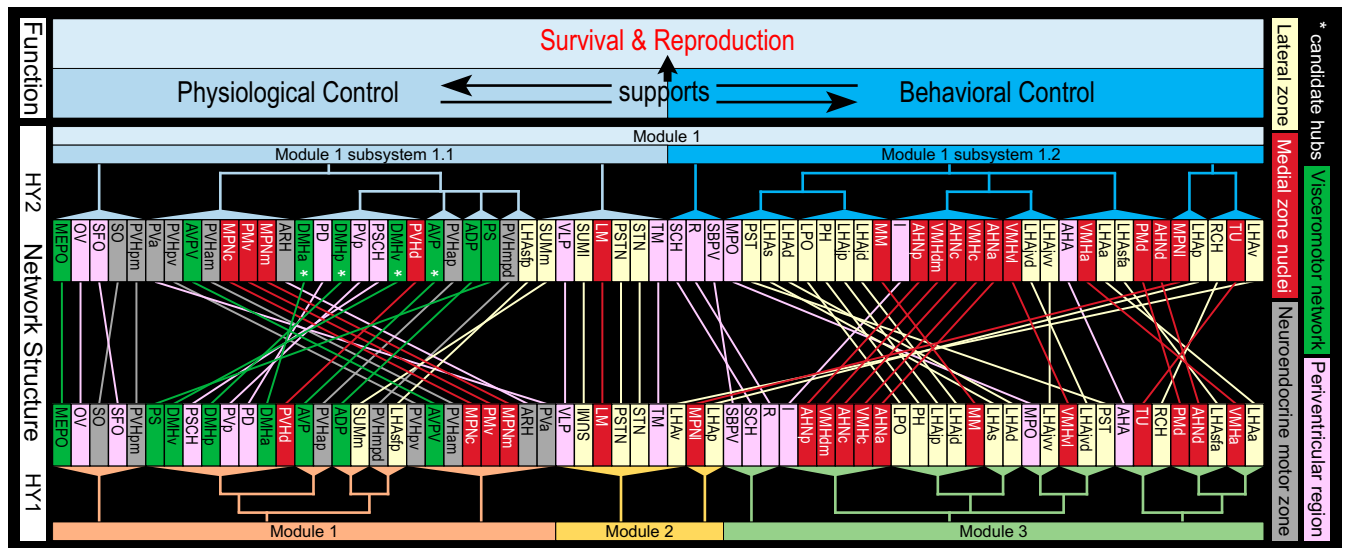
Function

Survival & Reproduction

Physiological Control supports Behavioral Control

Network Structure

HY2

Module 1

Module 1 subsystem 1.1

Module 1 subsystem 1.2

MEPO OV SFO SO PVHpm PVa PVHpv AVPV PVHam MPNc PMv MPNm ARH DMHa * PD DMHp * PVp PSCH DMHv * PVHd AVP * PVHap ADP PS PVHmpd LHAsfp SUMm VLP SUMl LM PSTN STN TM SCH R SBPV MPO PST LHAs LHAd LPO PH LHAjp LHAjd MM I AHNp VMHdm AHNc VMHc AHNa VMHvl LHAjvd LHAjvv AHA VMHa LHAa LHAsfa PMd AHNd MPNl RCH LHAp TU LHAv

MEPO OV SO SFO PVHpm PS DMHv PSCH DMHp PVp PD DMHa PVHd AVP PVHap ADP SUMm PVHmpd LHAsfp AVPV PVHam MPNc PMv MPNm ARH PVa VLP SUMl LM PSTN STN TM LHAv MPNl LHAp SBPV SCH R I AHNp VMHdm AHNc VMHc AHNa LPO PH LHAjp LHAjd MM LHAs LHAd MPO LHAjv VMHvl LHAjvd PST AHA TU RCH PMd AHNd LHAsfa VMHa LHAa

HY1

Module 1

Module 2

Module 3

Lateral zone

Medial zone nuclei

Neuroendocrine motor zone

* candidate hubs

Visceromotor network

Periventricular region